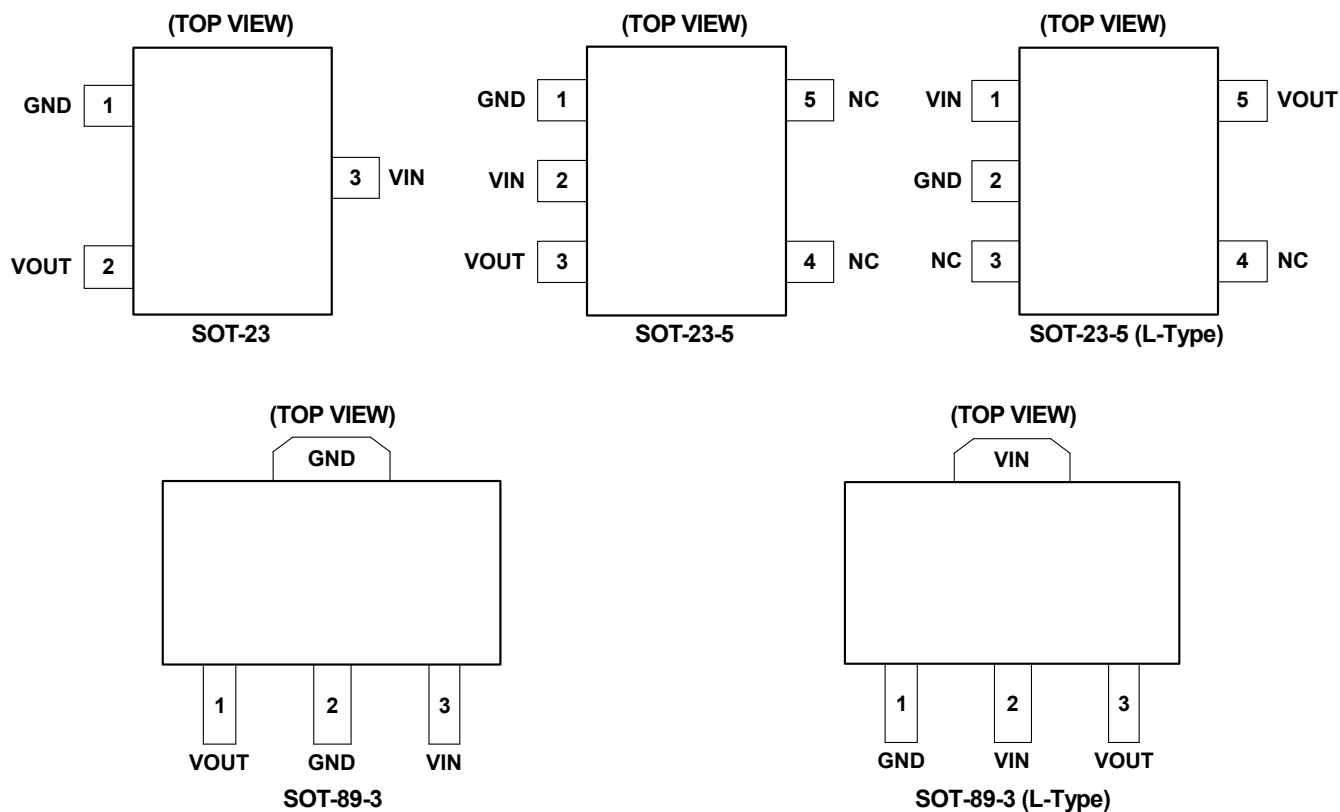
(TOP VIEW)

GND 1

3 VIN

VOUT 2

SOT-23

(TOP VIEW)

GND 1

VIN 2

VOUT 3

5 NC

4 NC

SOT-23-5

(TOP VIEW)

VIN 1

GND 2

NC 3

5 VOUT

4 NC

SOT-23-5 (L-Type)

(TOP VIEW)

GND

1 2 3

VOUT GND VIN

SOT-89-3

(TOP VIEW)

VIN

1 2 3

GND VIN VOUT

SOT-89-3 (L-Type)